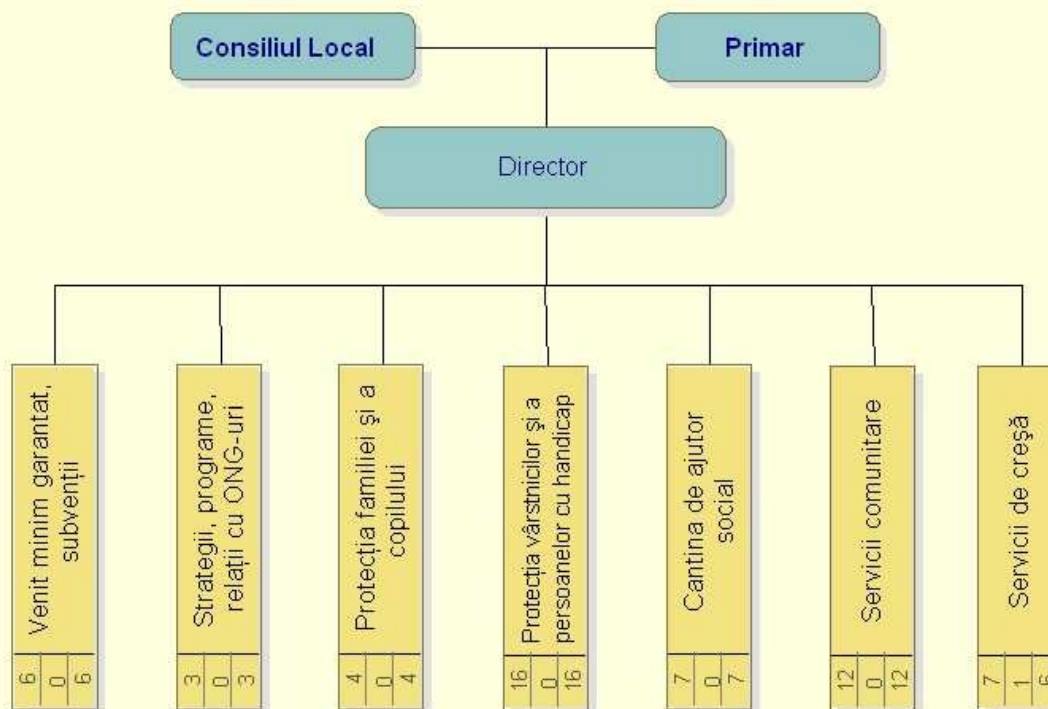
Consiliul Local

Primar

Director

Venit minim garantat, subvenții

6 0 6

Strategii, programe, relații cu ONG-uri

3 0 3

Protecția familiei și a copilului

4 0 4

Protecția vârstnicilor și a persoanelor cu handicap

16 0 16

Cantina de ajutor social

7 0 7

Servicii comunitare

12 0 12

Servicii de creșă

7 1 6